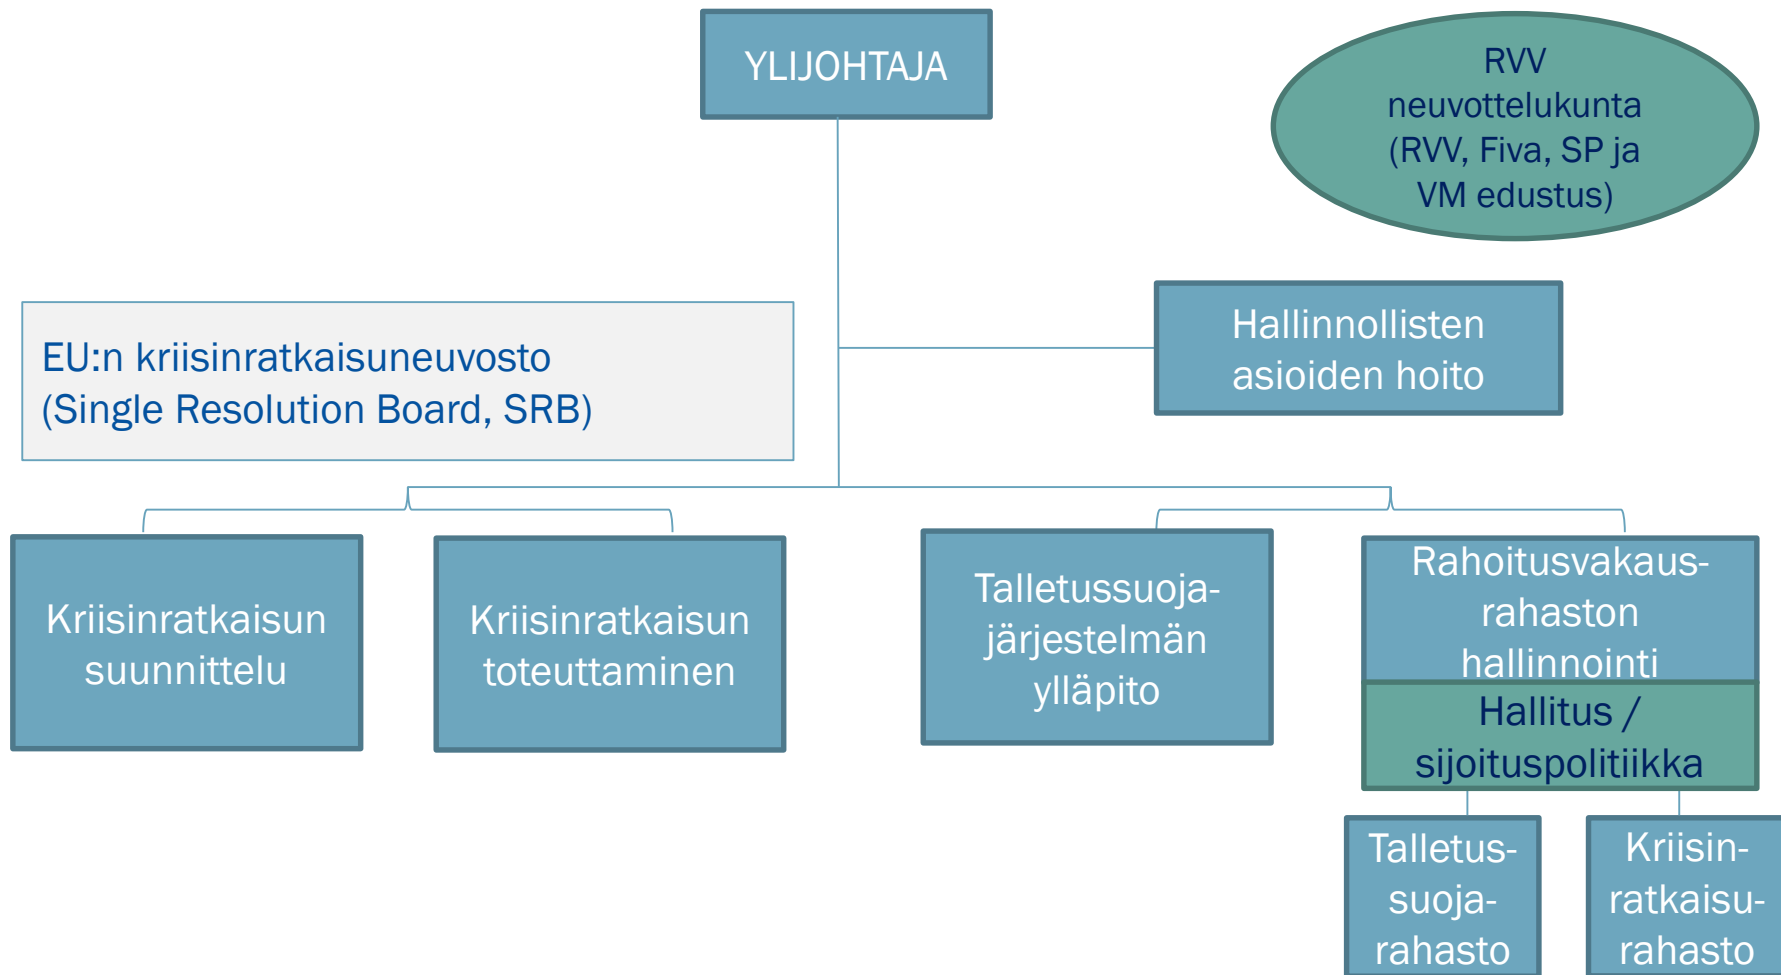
YLIJOHTAJA

RVV neuvottelukunta (RVV, Fiva, SP ja VM edustus)

EU:n kriisinratkaisuneuvosto (Single Resolution Board, SRB)

Hallinnollisten asioiden hoito

Kriisinratkaisun suunnittelu

Kriisinratkaisun toteuttaminen

Talletussuojajärjestelmän ylläpito

Rahoitusvakausrahaston hallinnointi

Hallitus / sijoituspolitiikka

Talletussuojarahasto

Kriisinratkaisurahasto